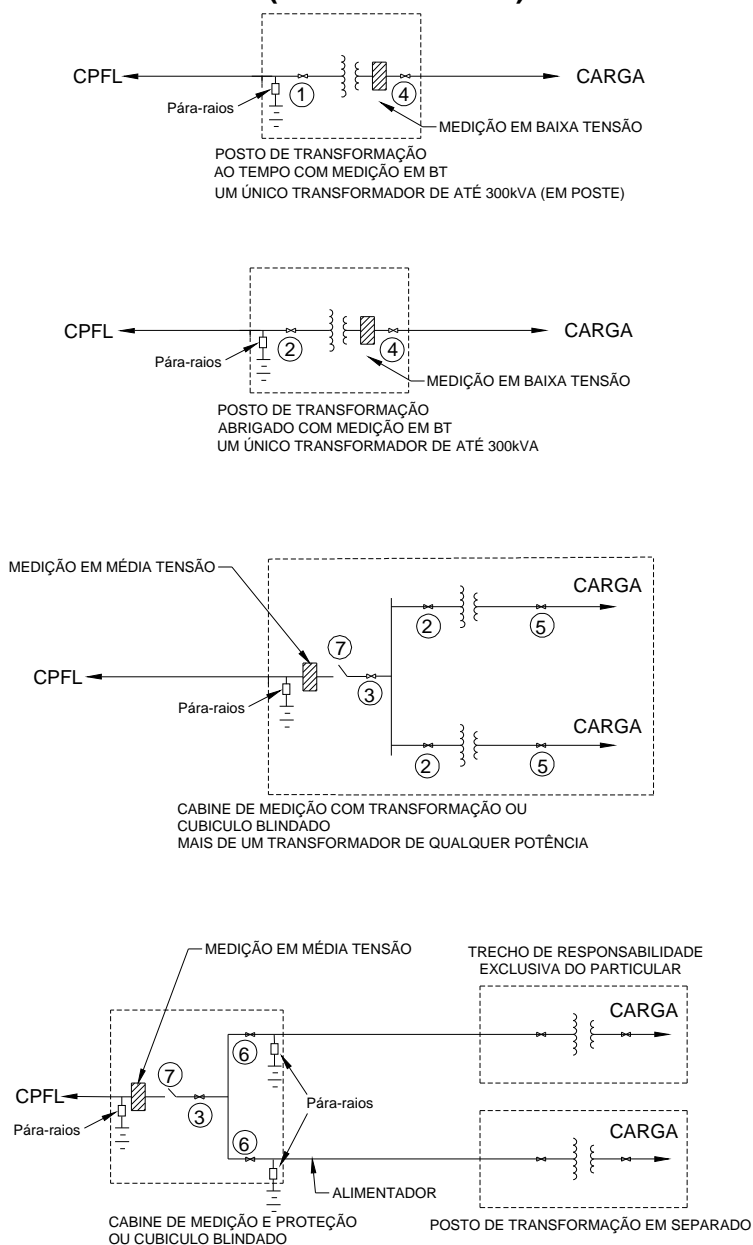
CPFL
CARGA
Pára-raios
①
④
MEDIÇÃO EM BAIXA TENSÃO
POSTO DE TRANSFORMAÇÃO
AO TEMPO COM MEDIÇÃO EM BT
UM ÚNICO TRANSFORMADOR DE ATÉ 300kVA (EM POSTE)

CPFL
CARGA
Pára-raios
②
④
MEDIÇÃO EM BAIXA TENSÃO
POSTO DE TRANSFORMAÇÃO
ABRIGADO COM MEDIÇÃO EM BT
UM ÚNICO TRANSFORMADOR DE ATÉ 300kVA

MEDIÇÃO EM MÉDIA TENSÃO
CARGA
②
⑤
⑦
CPFL
③
Pára-raios
CARGA
②
⑤
CABINE DE MEDIÇÃO COM TRANSFORMAÇÃO OU
CUBICULO BLINDADO
MAIS DE UM TRANSFORMADOR DE QUALQUER POTÊNCIA

MEDIÇÃO EM MÉDIA TENSÃO
TRECHO DE RESPONSABILIDADE
EXCLUSIVA DO PARTICULAR
CARGA
⑥
⑦
CPFL
③
Pára-raios
Pára-raios
⑥
CARGA
ALIMENTADOR
CABINE DE MEDIÇÃO E PROTEÇÃO
OU CUBICULO BLINDADO
POSTO DE TRANSFORMAÇÃO EM SEPARADO